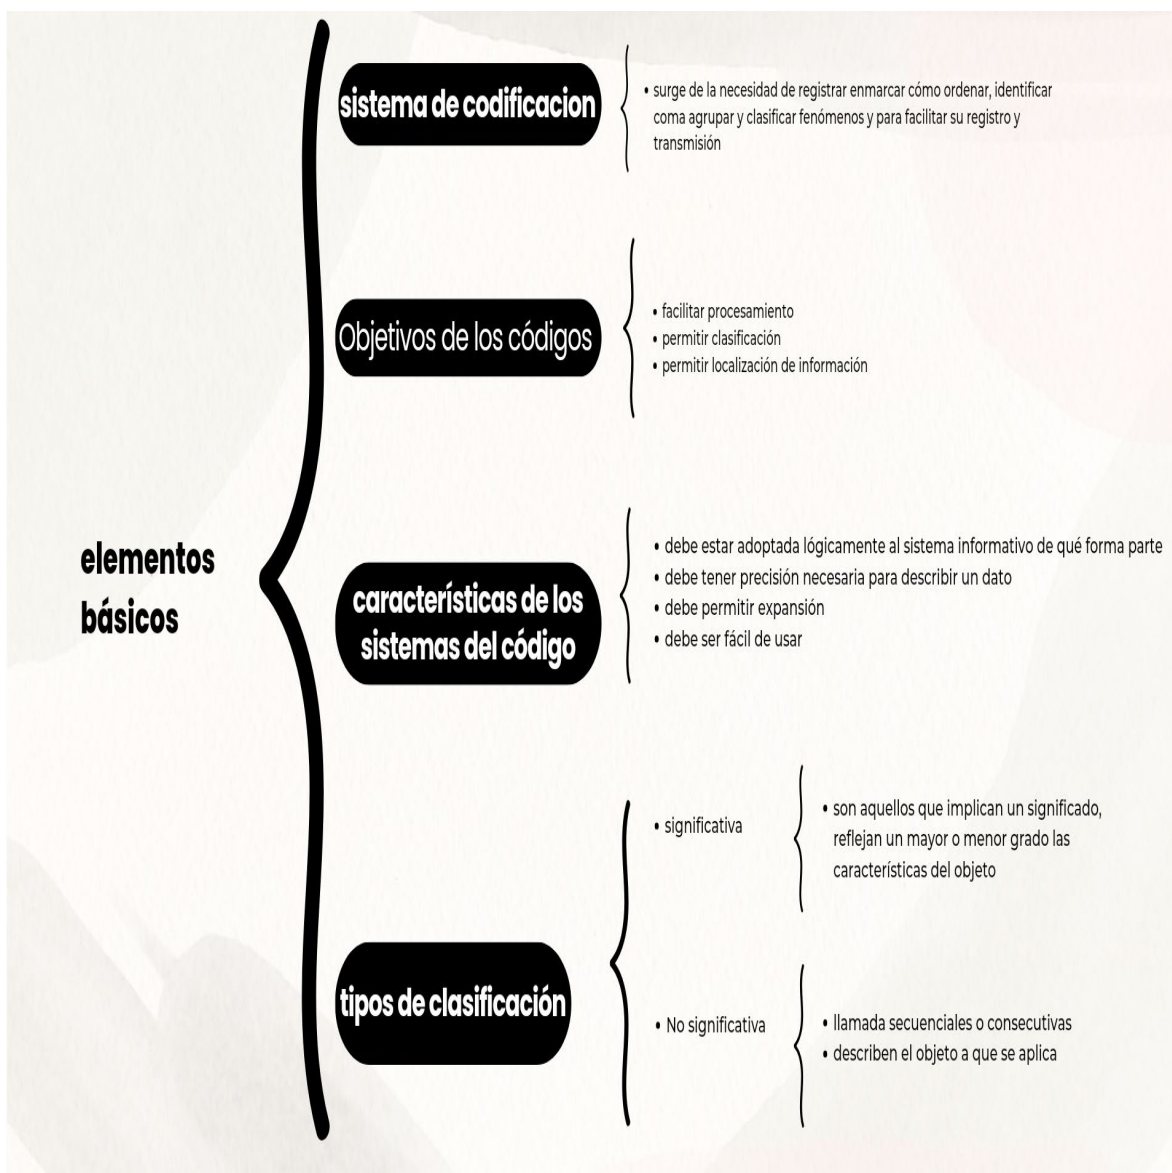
elementos básicos

sistema de codificacion

• surge de la necesidad de registrar enmarcar cómo ordenar, identificar coma agrupar y clasificar fenómenos y para facilitar su registro y transmisión

Objetivos de los códigos

• facilitar procesamiento
• permitir clasificación
• permitir localización de información

características de los sistemas del código

• debe estar adoptada lógicamente al sistema informativo de qué forma parte
• debe tener precisión necesaria para describir un dato
• debe permitir expansión
• debe ser fácil de usar

tipos de clasificación

• significativa

• son aquellos que implican un significado, reflejan un mayor o menor grado las características del objeto

• No significativa

• llamada secuenciales o consecutivas
• describen el objeto a que se aplica